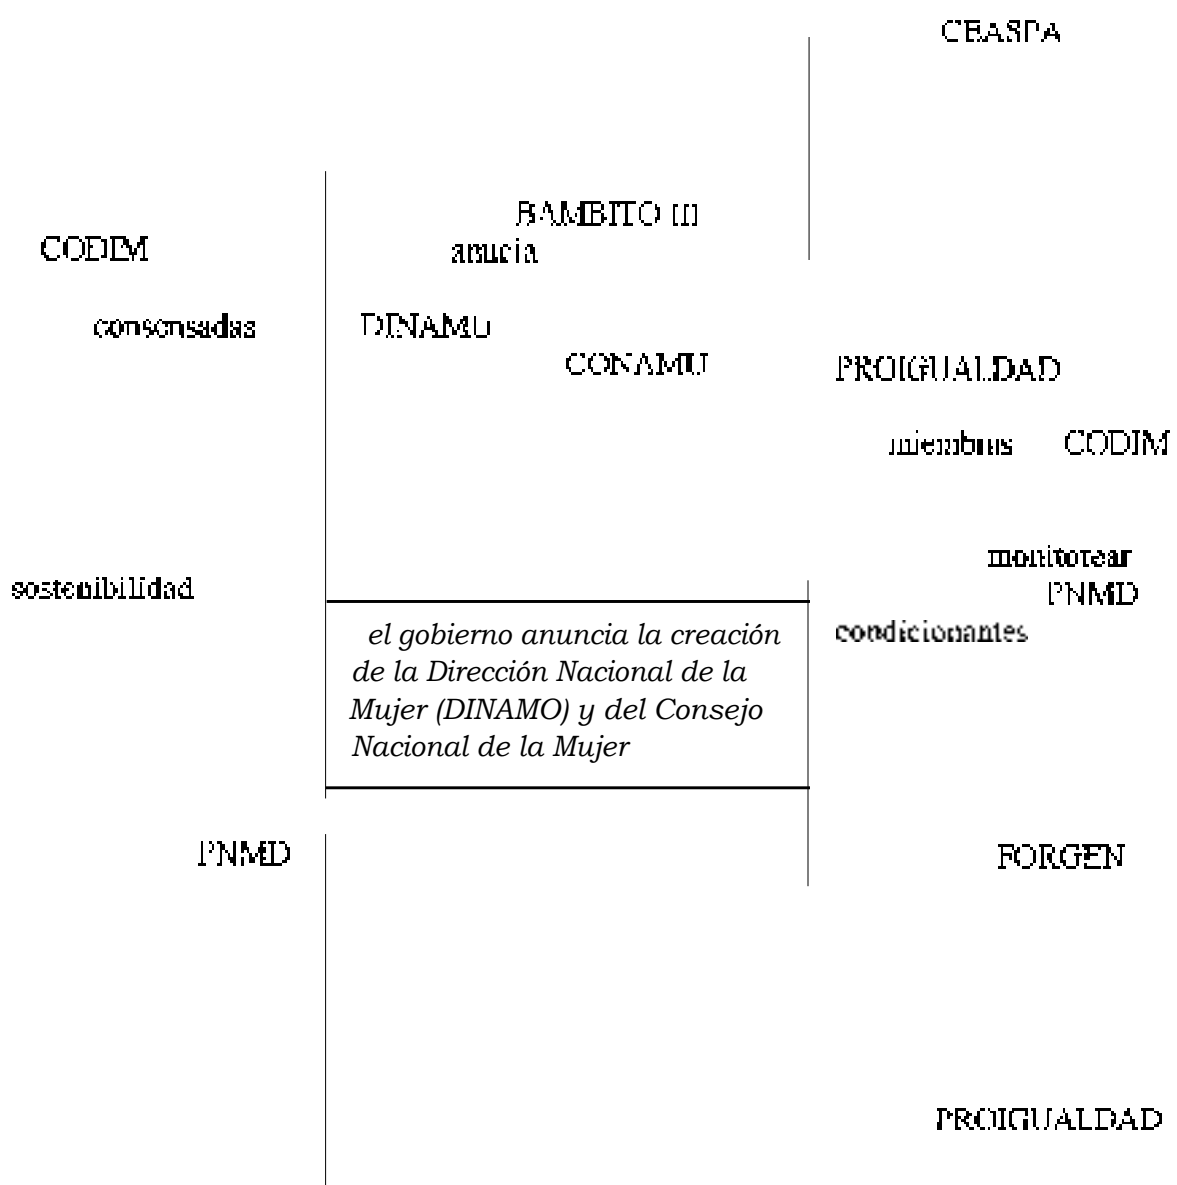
CEASPA

BAMBITO III

CODIM

anucia

consensadas

DINAMU

CONAMU

PROIGUALDAD

miembros CODIM

monitorear

sostenibilidad

PNMD

el gobierno anuncia la creación de la Dirección Nacional de la Mujer (DINAMO) y del Consejo Nacional de la Mujer

condicionantes

PNMD

FORGEN

PROIGUALDAD